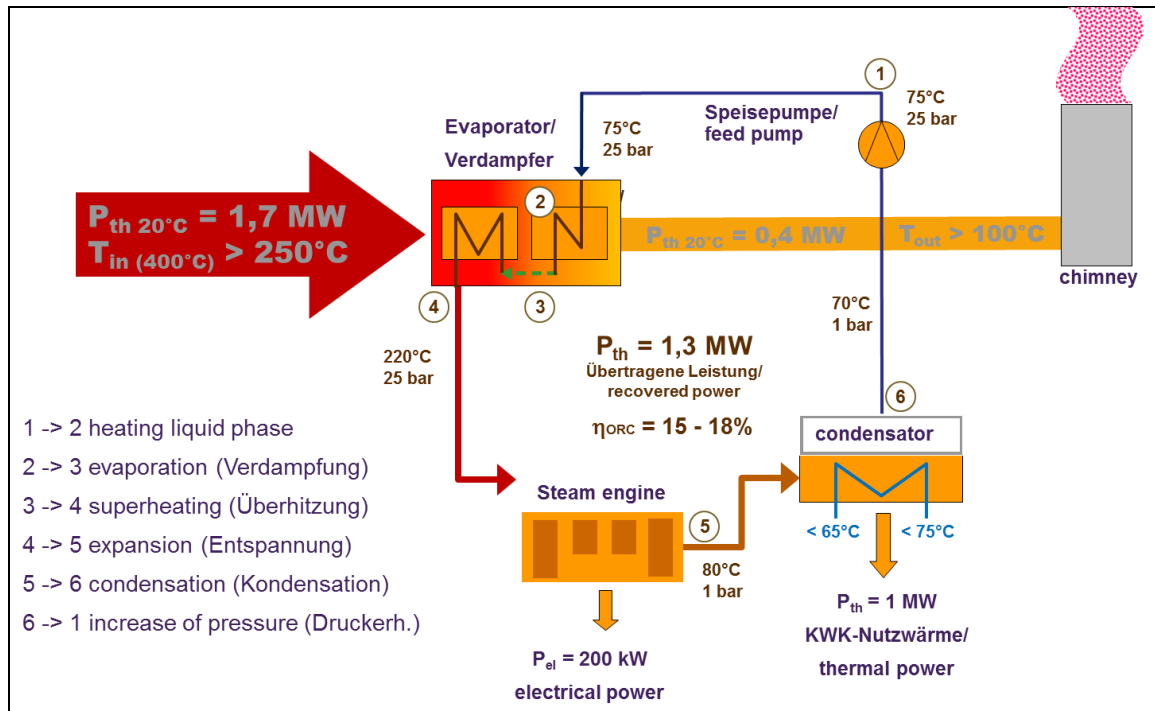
$P_{th\ 20°C}$ = 1,7 MW
$T_{in\ (400°C)}$ > 250°C

Evaporator/
Verdampfer

75°C
25 bar

Speisepumpe/
feed pump

1

75°C
25 bar

2

$P_{th\ 20°C}$ = 0,4 MW $T_{out}$ > 100°C

chimney

4

3

70°C
1 bar

220°C
25 bar

$P_{th}$ = 1,3 MW
Übertragene Leistung/
recovered power

$\eta_{ORC}$ = 15 - 18%

6

condensator

1 -> 2 heating liquid phase
2 -> 3 evaporation (Verdampfung)
3 -> 4 superheating (Überhitzung)
4 -> 5 expansion (Entspannung)
5 -> 6 condensation (Kondensation)
6 -> 1 increase of pressure (Druckerh.)

Steam engine

5

< 65°C
< 75°C

80°C
1 bar

$P_{th}$ = 1 MW
KWK-Nutzwärme/
thermal power

$P_{el}$ = 200 kW
electrical power